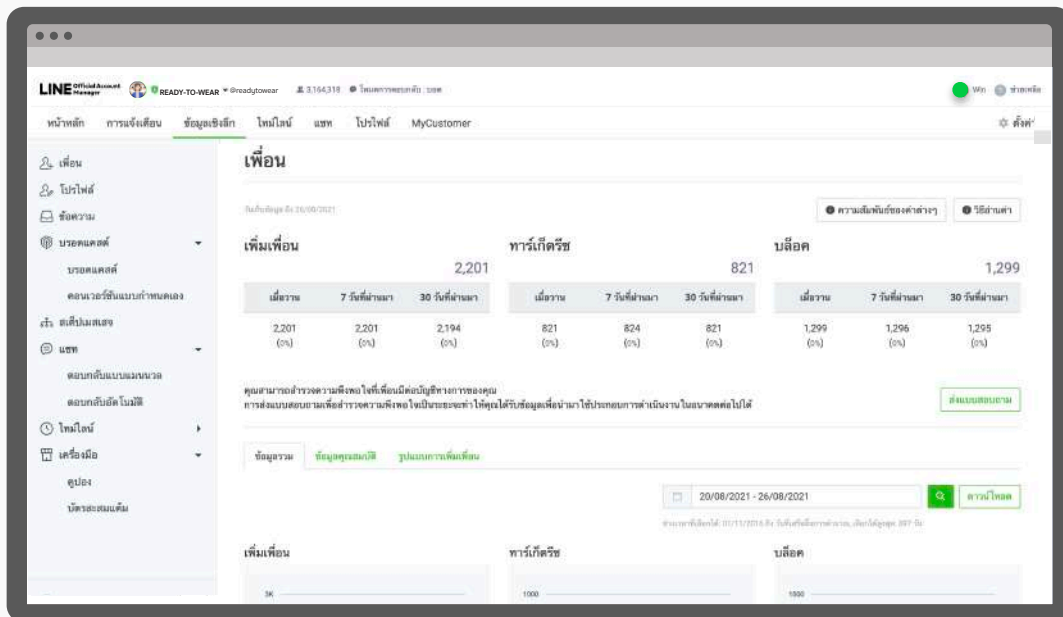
LINE Official Account Manager READY-TO-WEAR @readytowear 3,164,318 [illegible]

Win ช่วยเหลือ

หน้าหลัก การแจ้งเตือน ข้อมูลเชิงลึก ไทม์ไลน์ แชท โปรไฟล์ MyCustomer

ตั้งค่า

เพื่อน
โปรไฟล์
ข้อความ
บรอดแคสต์
บรอดแคสต์
คอนเวอร์ชันแบบกำหนดเอง
สถิติโฆษณา
แชท
ตอบกลับแบบแมนนวล
ตอบกลับอัตโนมัติ
ไทม์ไลน์
เครื่องมือ
คูปอง
บัตรสะสมแต้ม

เพื่อน

วันที่ข้อมูล ถึง 26/08/2021

ความสัมพันธ์ของค่าต่างๆ
วิธีอ่านค่า

เพิ่มเพื่อน
2,201

| เมื่อวาน | 7 วันที่ผ่านมา | 30 วันที่ผ่านมา |
|---|---|---|
| 2,201 (0%) | 2,201 (0%) | 2,194 (0%) |

ทาร์เก็ตรีช
821

| เมื่อวาน | 7 วันที่ผ่านมา | 30 วันที่ผ่านมา |
|---|---|---|
| 821 (0%) | 824 (0%) | 821 (0%) |

บล็อค
1,299

| เมื่อวาน | 7 วันที่ผ่านมา | 30 วันที่ผ่านมา |
|---|---|---|
| 1,299 (0%) | 1,296 (0%) | 1,295 (0%) |

คุณสามารถสำรวจความพึงพอใจที่เพื่อนมีต่อบัญชีทางการของคุณ
การส่งแบบสอบถามเพื่อสำรวจความพึงพอใจเป็นประจะทำให้คุณได้รับข้อมูลเพื่อนำมาใช้ประกอบการดำเนินงานในอนาคตต่อไปได้

ส่งแบบสอบถาม

ข้อมูลรวม ข้อมูลคุณสมบัติ รูปแบบการเพิ่มเพื่อน

20/08/2021 - 26/08/2021
ดาวน์โหลด

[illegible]

เพิ่มเพื่อน
ทาร์เก็ตรีช
บล็อค

3K
1000
1500